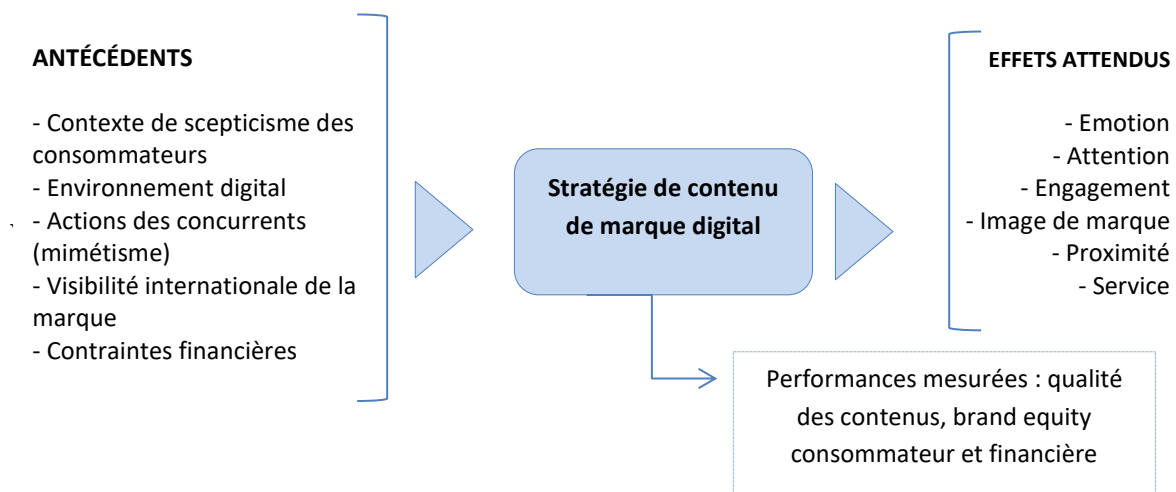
ANTÉCÉDENTS

- Contexte de scepticisme des consommateurs
- Environnement digital
- Actions des concurrents (mimétisme)
- Visibilité internationale de la marque
- Contraintes financières

Stratégie de contenu de marque digital

EFFETS ATTENDUS

- Emotion
- Attention
- Engagement
- Image de marque
- Proximité
- Service

Performances mesurées : qualité des contenus, brand equity consommateur et financière